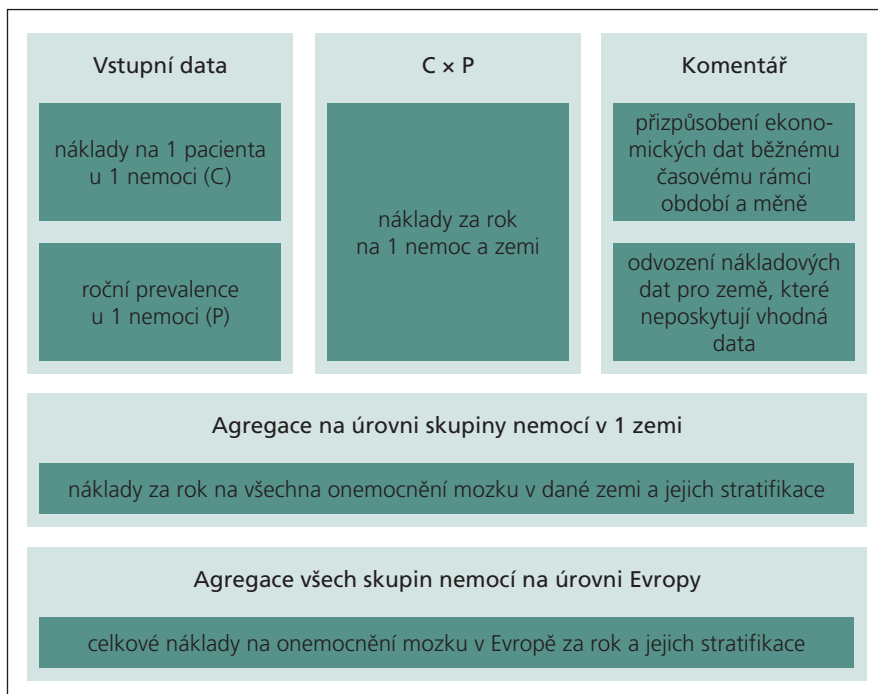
Vstupní data

náklady na 1 pacienta u 1 nemoci (C)

roční prevalence u 1 nemoci (P)

C × P

náklady za rok na 1 nemoc a zemi

Komentář

přizpůsobení ekonomických dat běžnému časovému rámci období a měně

odvození nákladových dat pro země, které neposkytují vhodná data

Agregace na úrovni skupiny nemocí v 1 zemi

náklady za rok na všechna onemocnění mozku v dané zemi a jejich stratifikace

Agregace všech skupin nemocí na úrovni Evropy

celkové náklady na onemocnění mozku v Evropě za rok a jejich stratifikace